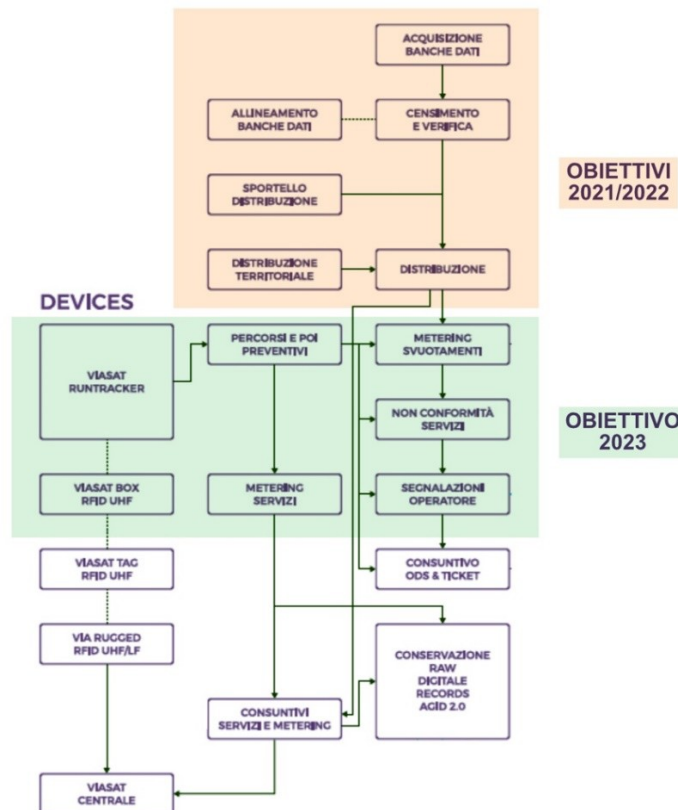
ACQUISIZIONE BANCHE DATI

ALLINEAMENTO BANCHE DATI

CENSIMENTO E VERIFICA

SPORTELLO DISTRIBUZIONE

DISTRIBUZIONE TERRITORIALE

DISTRIBUZIONE

OBIETTIVI 2021/2022

DEVICES

VIASAT RUNTRACKER

PERCORSI E POI PREVENTIVI

METERING SVUOTAMENTI

NON CONFORMITÀ SERVIZI

OBIETTIVO 2023

VIASAT BOX RFID UHF

METERING SERVIZI

SEGNALAZIONI OPERATORE

VIASAT TAG RFID UHF

CONSUNTIVO ODS & TICKET

VIA RUGGED RFID UHF/LF

CONSERVAZIONE RAW DIGITALE RECORDS AGID 2.0

CONSUNTIVI SERVIZI E METERING

VIASAT CENTRALE